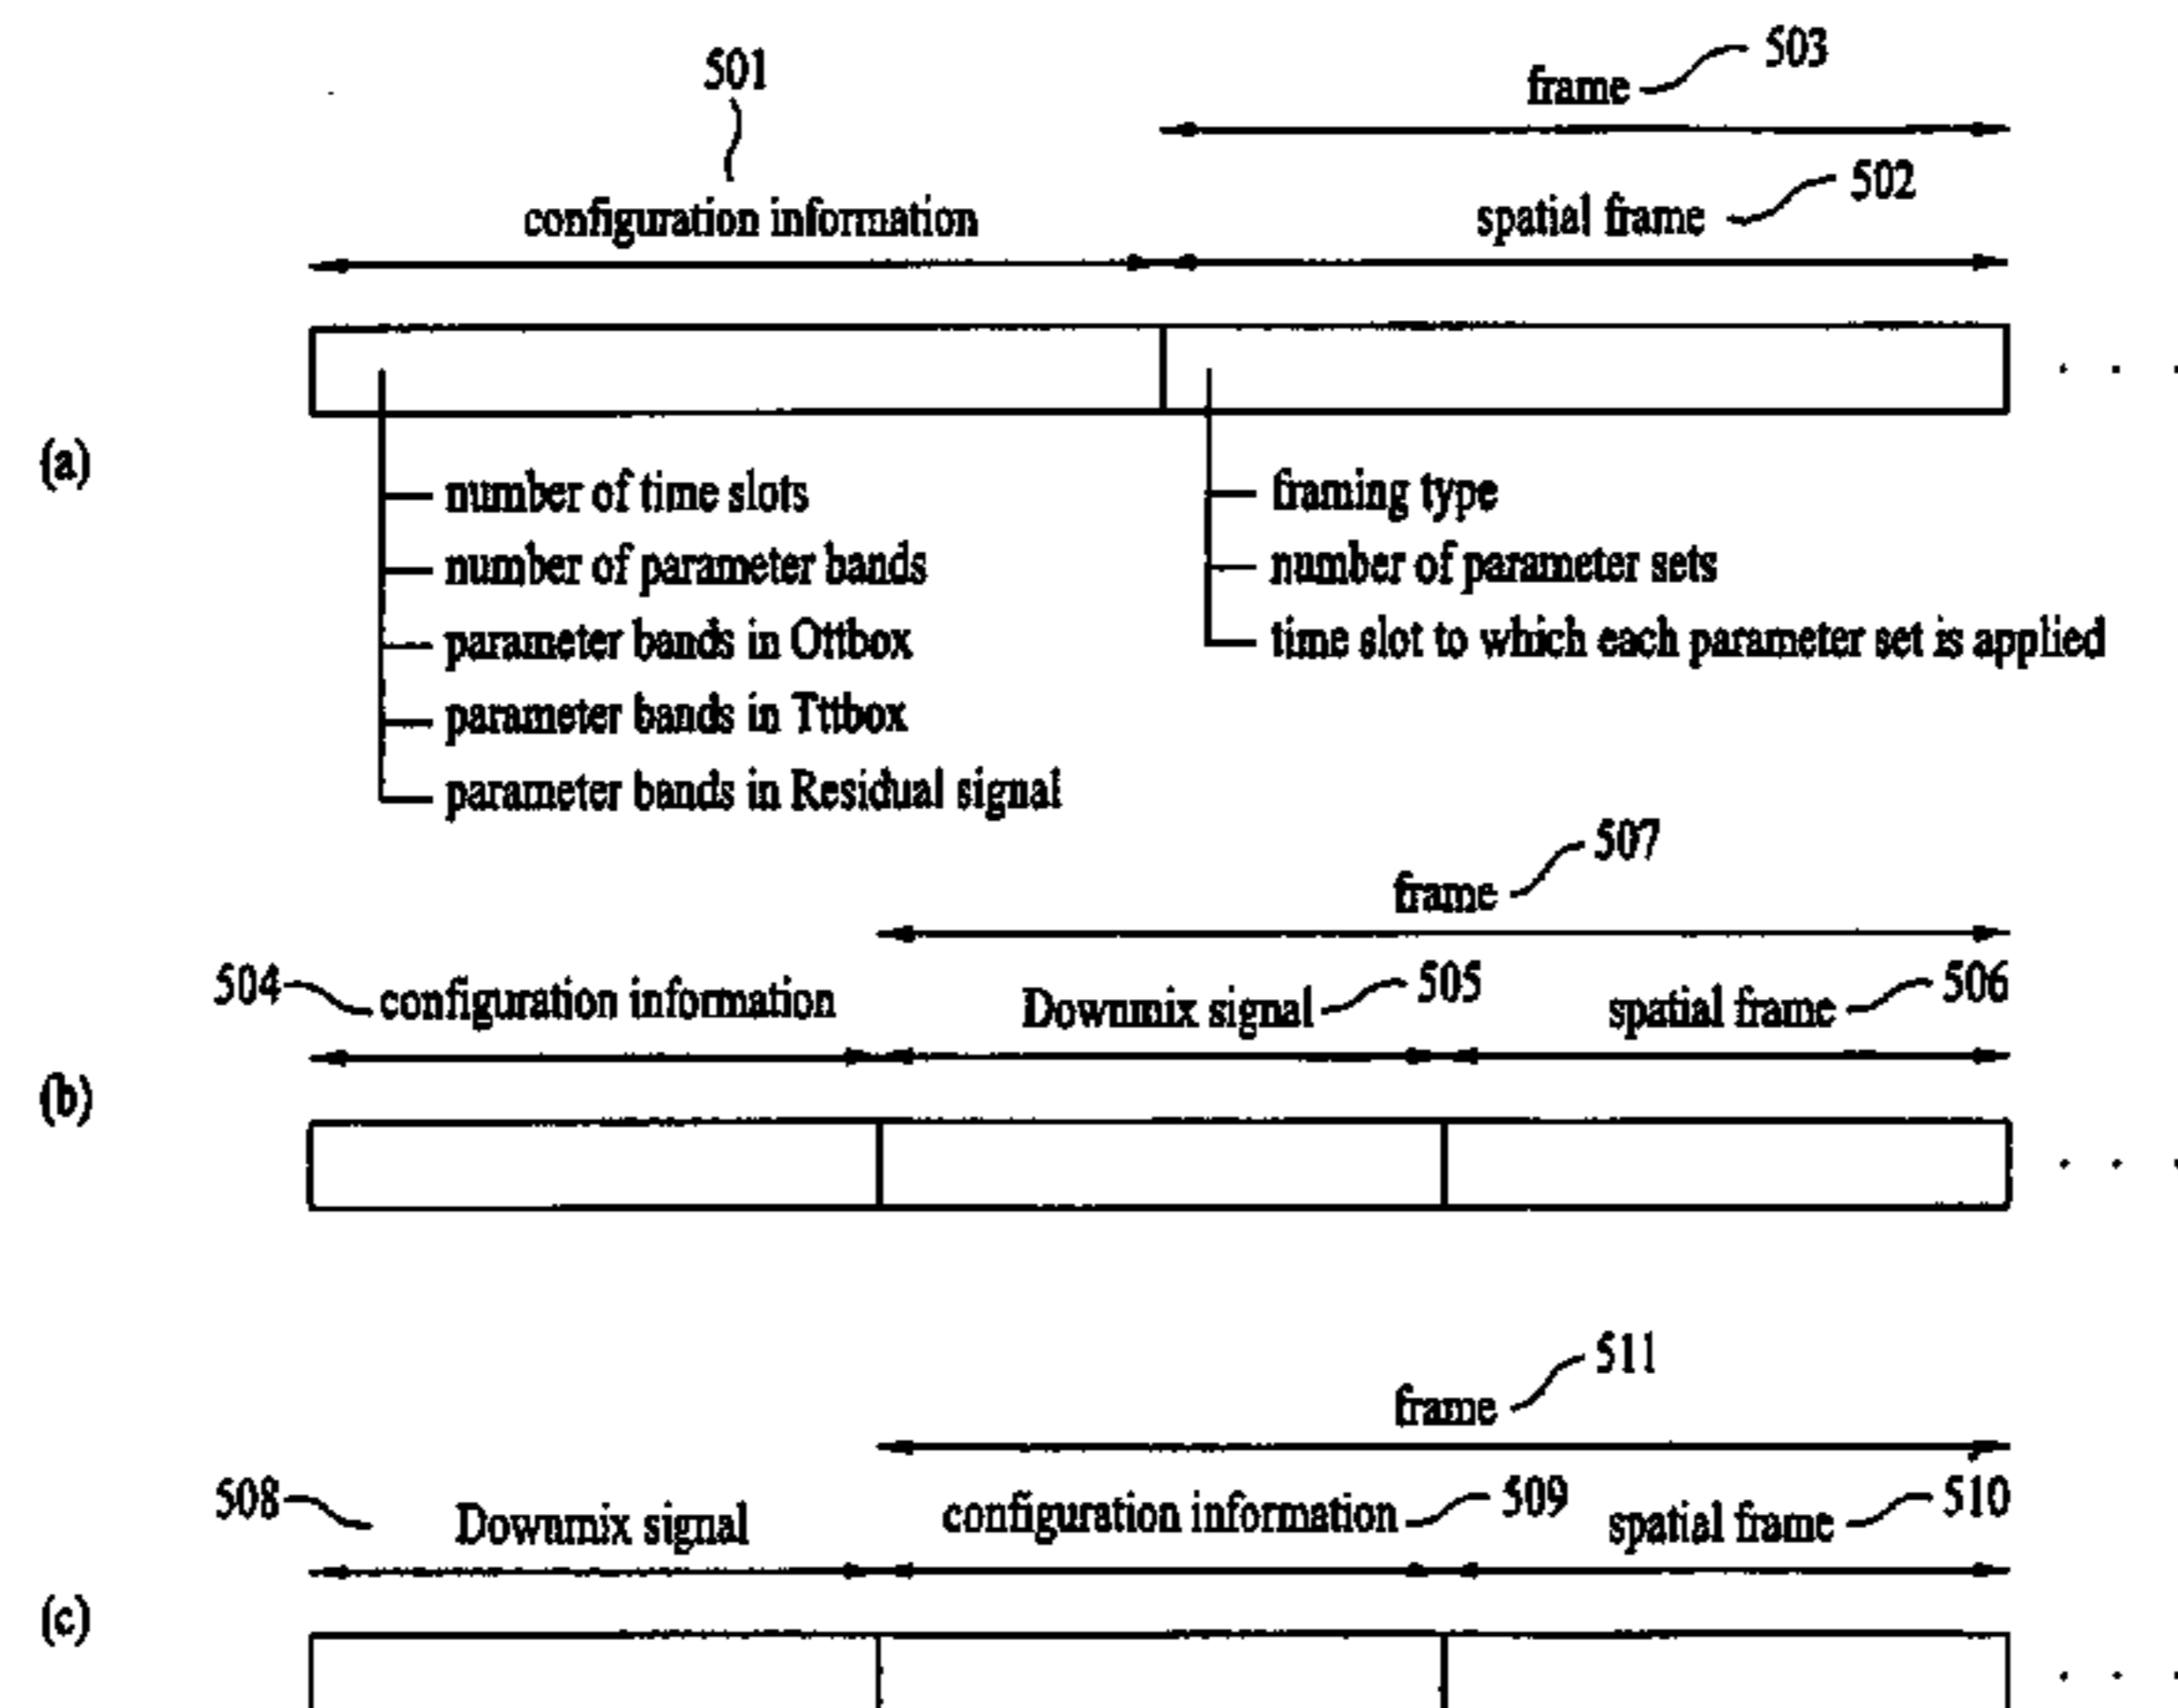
501

configuration information

frame 503

spatial frame 502

(a)

number of time slots
number of parameter bands
parameter bands in Ottbox
parameter bands in Tttbox
parameter bands in Residual signal

framing type
number of parameter sets
time slot to which each parameter set is applied

frame 507

504 configuration information

Downmix signal 505

spatial frame 506

(b)

frame 511

508 Downmix signal

configuration information 509

spatial frame 510

(c)